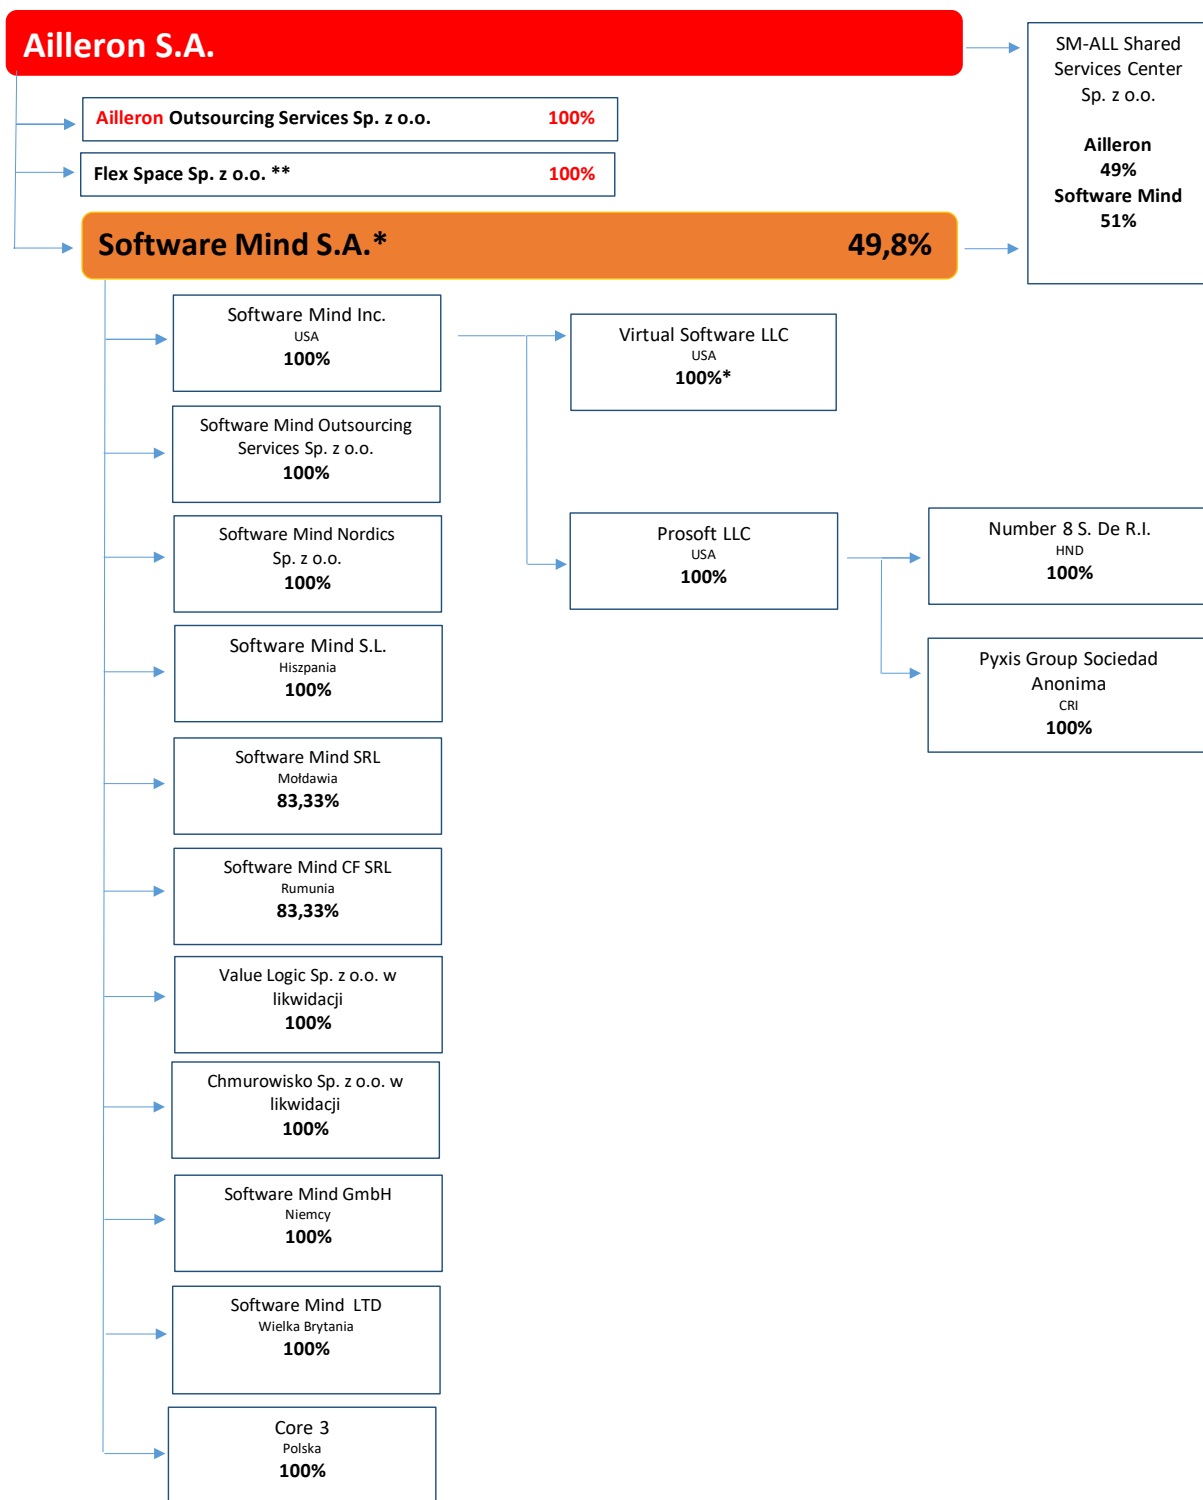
Ailleron S.A.

SM-ALL Shared Services Center Sp. z o.o.

Ailleron 49%
Software Mind 51%

Ailleron Outsourcing Services Sp. z o.o. 100%

Flex Space Sp. z o.o. ** 100%

Software Mind S.A.* 49,8%

Software Mind Inc.
USA
100%

Virtual Software LLC
USA
100%*

Software Mind Outsourcing Services Sp. z o.o.
100%

Software Mind Nordics Sp. z o.o.
100%

Prosoft LLC
USA
100%

Number 8 S. De R.I.
HND
100%

Pyxis Group Sociedad Anonima
CRI
100%

Software Mind S.L.
Hiszpania
100%

Software Mind SRL
Mołdawia
83,33%

Software Mind CF SRL
Rumunia
83,33%

Value Logic Sp. z o.o. w likwidacji
100%

Chmurowisko Sp. z o.o. w likwidacji
100%

Software Mind GmbH
Niemcy
100%

Software Mind LTD
Wielka Brytania
100%

Core 3
Polska
100%